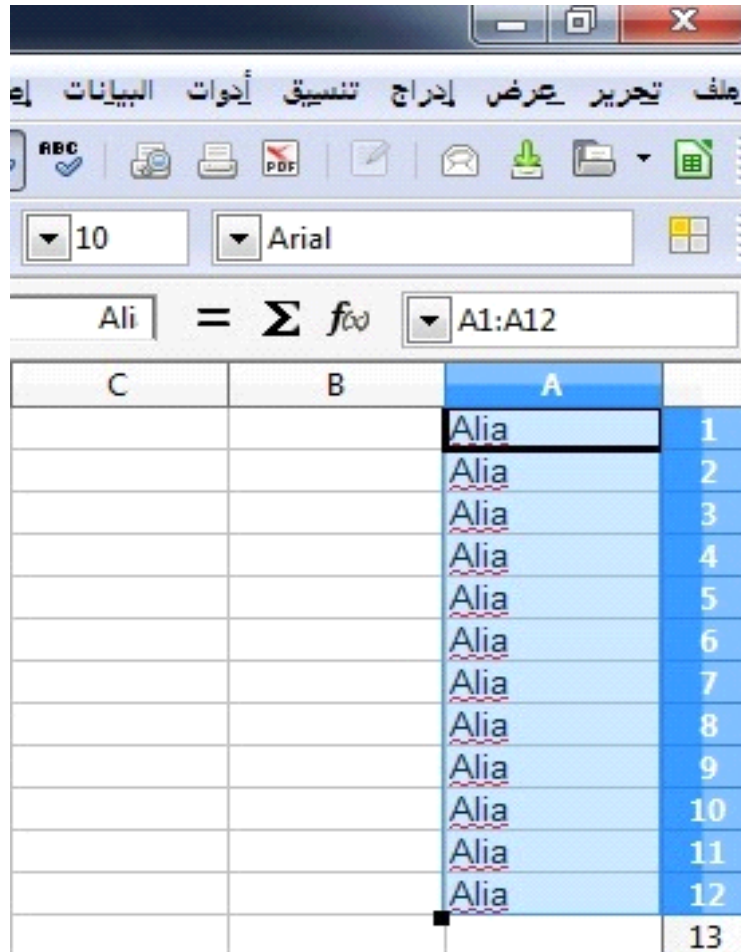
ملف تحرير عرض إدراج تنسيق أدوات البيانات إ

10 Arial

Ali = $\Sigma$ $f(x)$ A1:A12

| C | B | A | |
|---|---|---|---|
| | | Alia | 1 |
| | | Alia | 2 |
| | | Alia | 3 |
| | | Alia | 4 |
| | | Alia | 5 |
| | | Alia | 6 |
| | | Alia | 7 |
| | | Alia | 8 |
| | | Alia | 9 |
| | | Alia | 10 |
| | | Alia | 11 |
| | | Alia | 12 |
| | | | 13 |